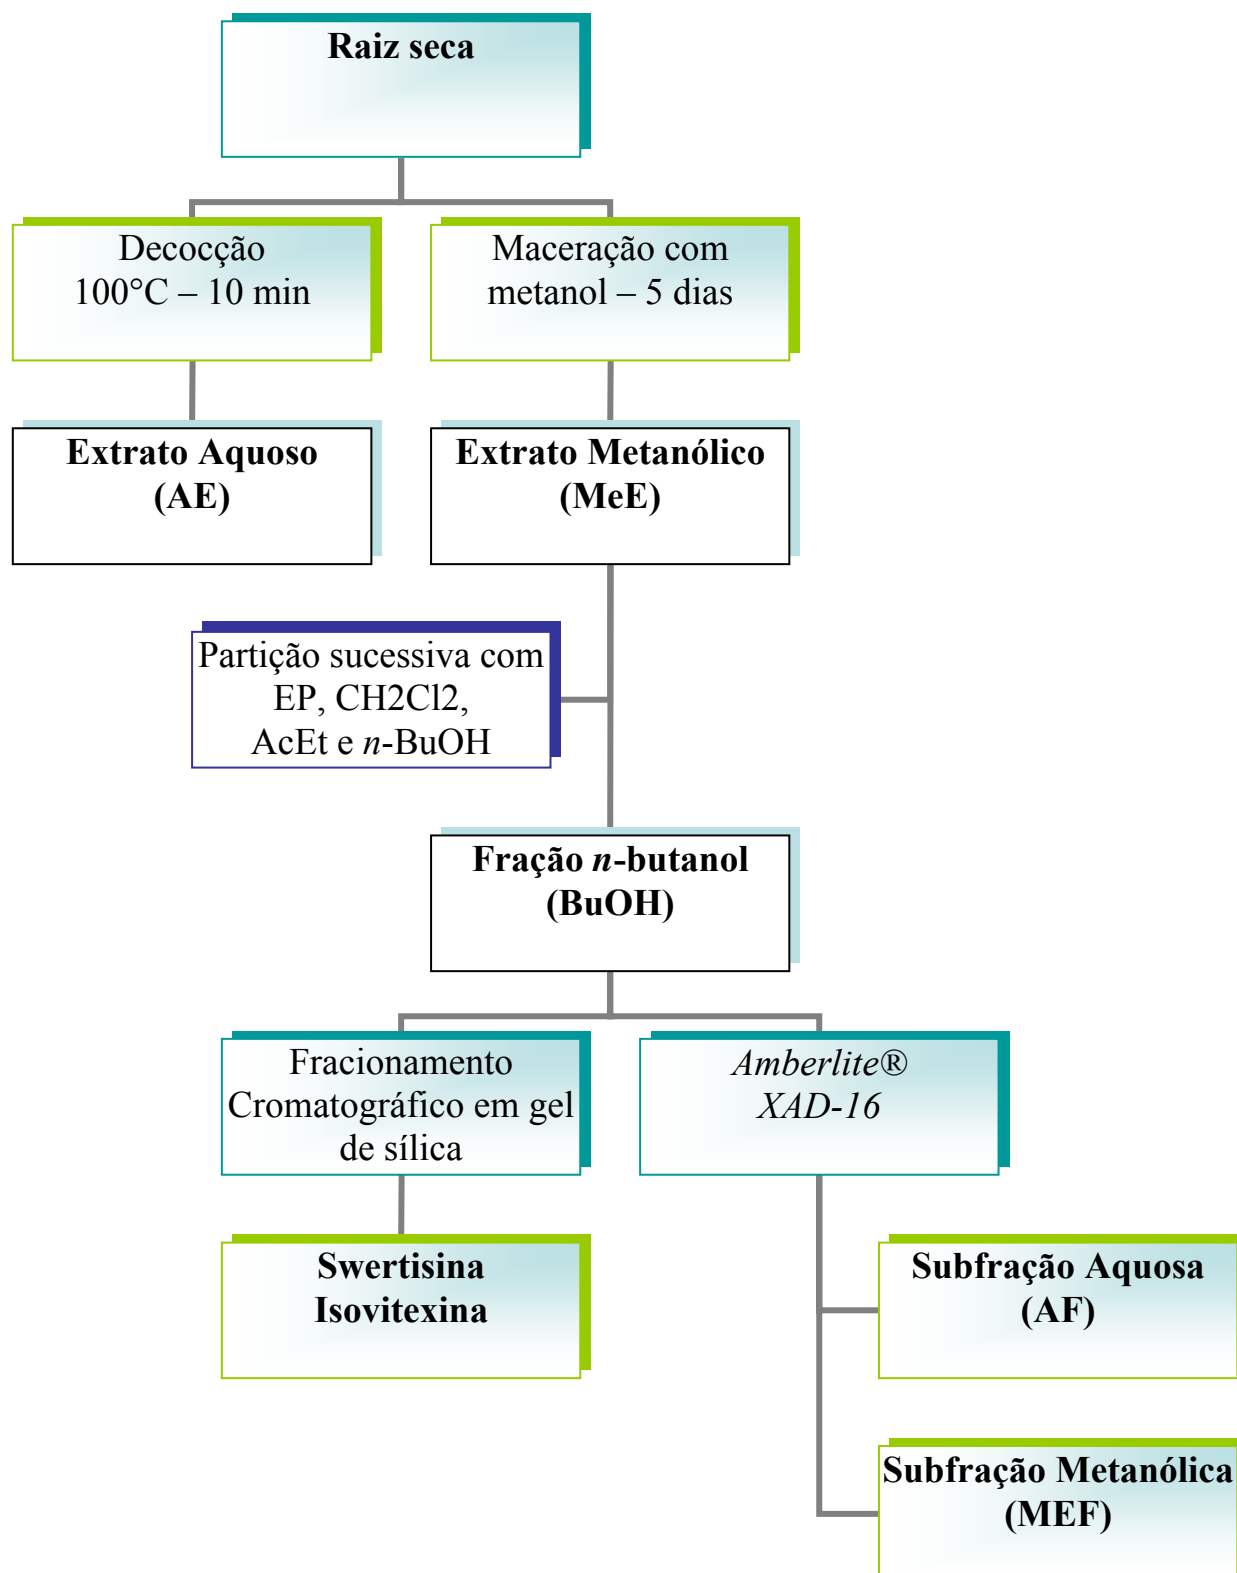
Raiz seca

Decocção
100°C – 10 min

Maceração com metanol – 5 dias

Extrato Aquoso
(AE)

Extrato Metanólico
(MeE)

Partição sucessiva com EP, CH2Cl2, AcEt e *n*-BuOH

Fração *n*-butanol
(BuOH)

Fracionamento Cromatográfico em gel de sílica

*Amberlite® XAD-16*

Swertisina
Isovitexina

Subfração Aquosa
(AF)

Subfração Metanólica
(MEF)